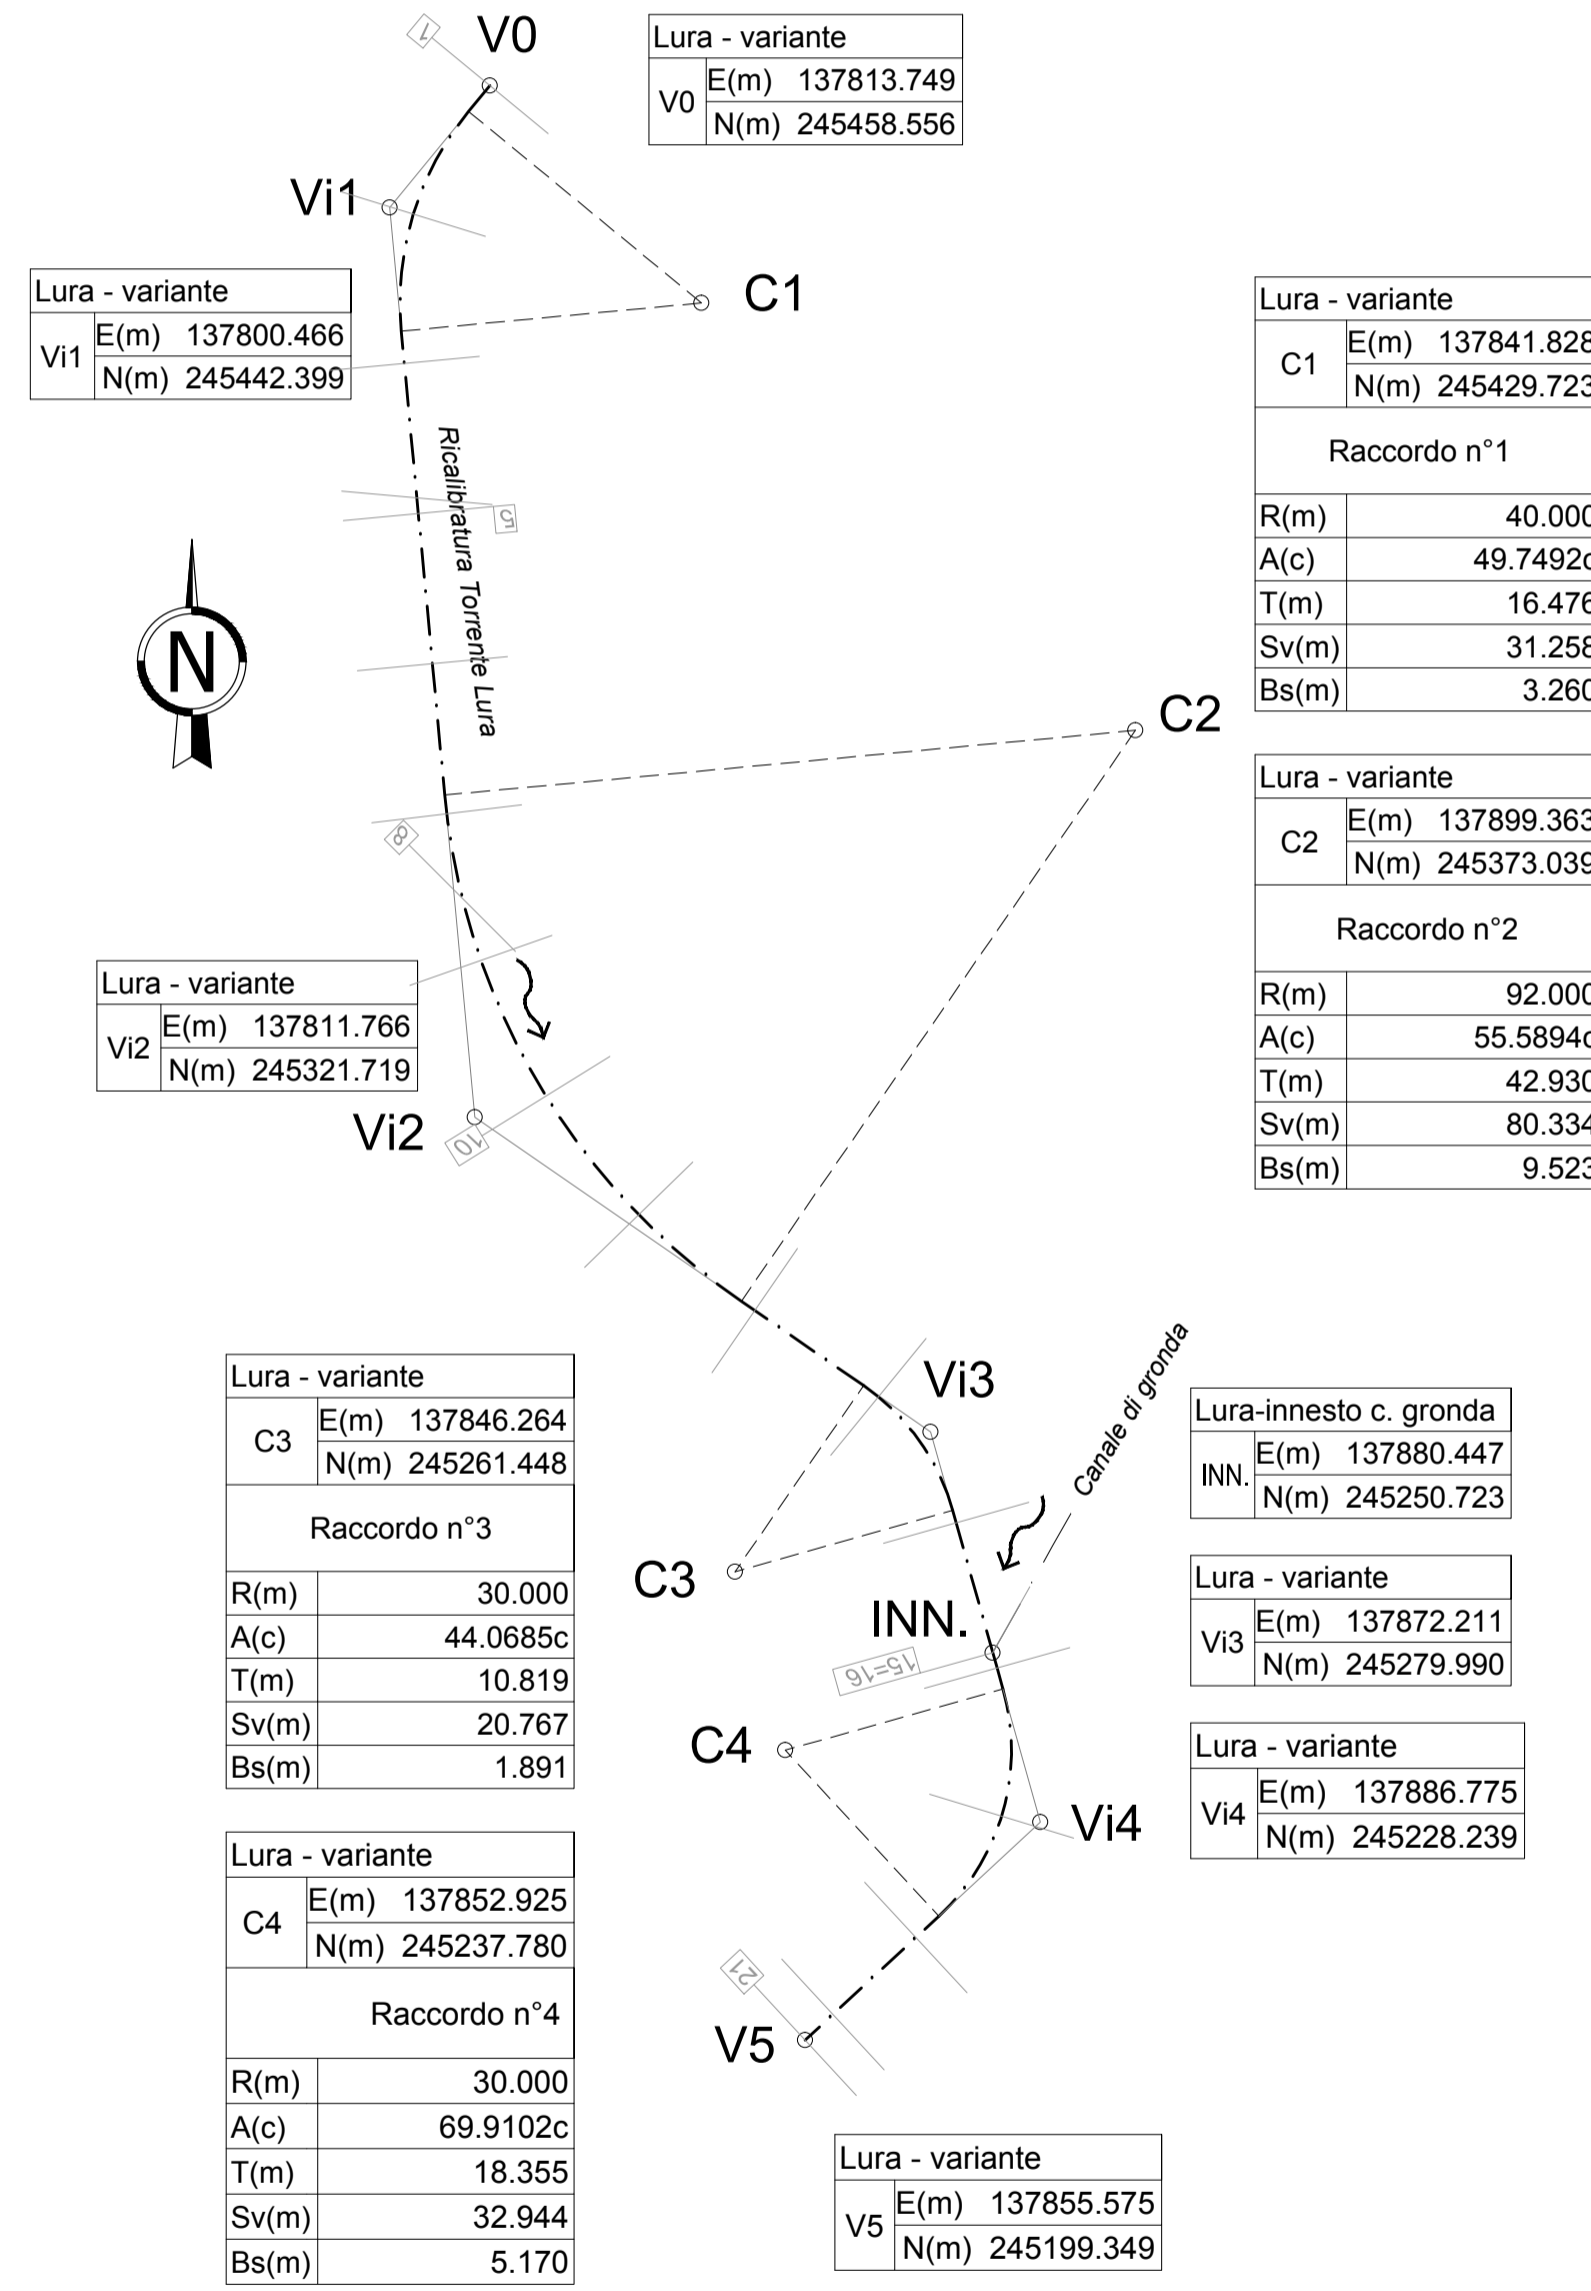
1

V0

| Lura - variante | | |
|---|---|---|
| V0 | E(m) | 137813.749 |
| | N(m) | 245458.556 |

Vi1

| Lura - variante | | |
|---|---|---|
| Vi1 | E(m) | 137800.466 |
| | N(m) | 245442.399 |

C1

| Lura - variante | | |
|---|---|---|
| C1 | E(m) | 137841.82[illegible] |
| | N(m) | 245429.72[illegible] |
| Raccordo n°1 | | |
| R(m) | | 40.00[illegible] |
| A(c) | | 49.7492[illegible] |
| T(m) | | 16.47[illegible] |
| Sv(m) | | 31.25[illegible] |
| Bs(m) | | 3.26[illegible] |

Ricalibratura Torrente Lura

5

N

C2

| Lura - variante | | |
|---|---|---|
| C2 | E(m) | 137899.36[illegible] |
| | N(m) | 245373.03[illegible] |
| Raccordo n°2 | | |
| R(m) | | 92.00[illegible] |
| A(c) | | 55.5894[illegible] |
| T(m) | | 42.93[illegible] |
| Sv(m) | | 80.33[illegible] |
| Bs(m) | | 9.52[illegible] |

8

| Lura - variante | | |
|---|---|---|
| Vi2 | E(m) | 137811.766 |
| | N(m) | 245321.719 |

Vi2

10

| Lura - variante | | |
|---|---|---|
| C3 | E(m) | 137846.264 |
| | N(m) | 245261.448 |
| Raccordo n°3 | | |
| R(m) | | 30.000 |
| A(c) | | 44.0685c |
| T(m) | | 10.819 |
| Sv(m) | | 20.767 |
| Bs(m) | | 1.891 |

Vi3

Canale di gronda

| Lura-innesto c. gronda | | |
|---|---|---|
| INN. | E(m) | 137880.447 |
| | N(m) | 245250.723 |

C3

INN.

| Lura - variante | | |
|---|---|---|
| Vi3 | E(m) | 137872.211 |
| | N(m) | 245279.990 |

15=16

C4

| Lura - variante | | |
|---|---|---|
| Vi4 | E(m) | 137886.775 |
| | N(m) | 245228.239 |

Vi4

| Lura - variante | | |
|---|---|---|
| C4 | E(m) | 137852.925 |
| | N(m) | 245237.780 |
| Raccordo n°4 | | |
| R(m) | | 30.000 |
| A(c) | | 69.9102c |
| T(m) | | 18.355 |
| Sv(m) | | 32.944 |
| Bs(m) | | 5.170 |

21

V5

| Lura - variante | | |
|---|---|---|
| V5 | E(m) | 137855.575 |
| | N(m) | 245199.349 |